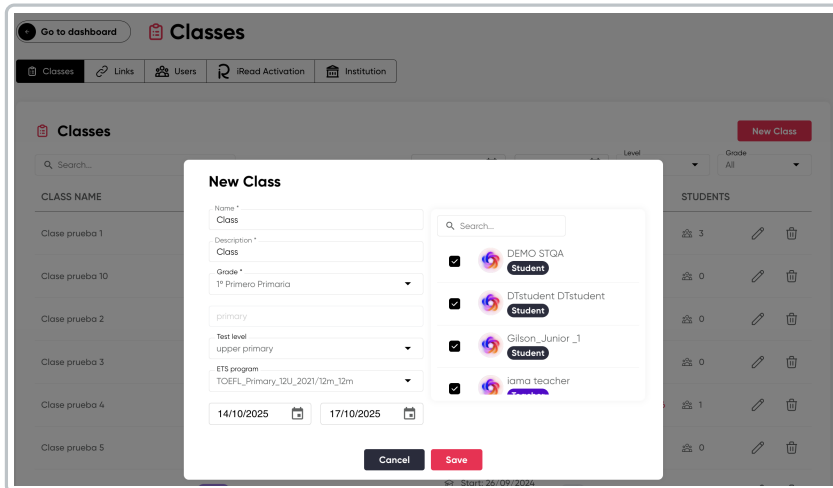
Go to dashboard

Classes

Classes | Links | Users | iRead Activation | Institution

Classes

New Class

Search...

Level

Grade
All

CLASS NAME

STUDENTS

Clase prueba 1 3

Clase prueba 10 0

Clase prueba 2 0

Clase prueba 3 0

Clase prueba 4 1

Clase prueba 5 0

Start: 25/09/2024

New Class

Name *
Class

Description *
Class

Grade *
1º Primero Primaria

primary

Test level
upper primary

ETS program
TOEFL_Primary_12U_2021/12m_12m

14/10/2025

17/10/2025

Search...

DEMO STQA
Student

DTstudent DTstudent
Student

Gilson_Junior _1
Student

iama teacher
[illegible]

Cancel

Save